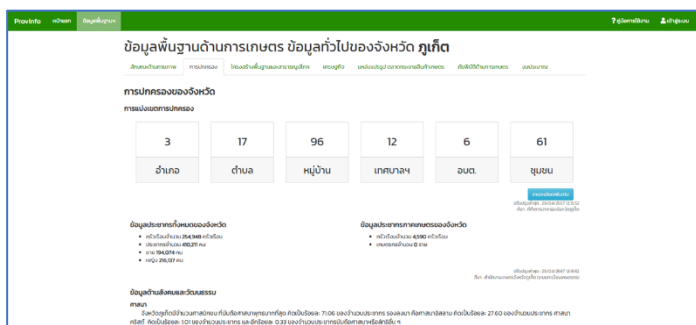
ProvInfo หน้าแรก ข้อมูลพื้นฐาน

? คู่มือการใช้งาน เข้าสู่ระบบ

ข้อมูลพื้นฐานด้านการเกษตร ข้อมูลทั่วไปของจังหวัด ภูเก็ต

สภาพแวดล้อมทางกายภาพ การปกครอง โครงสร้างพื้นฐานและสาธารณูปโภค เศรษฐกิจ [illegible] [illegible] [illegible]

การปกครองของจังหวัด

การแบ่งเขตการปกครอง

| 3 | 17 | 96 | 12 | 6 | 61 |
|---|---|---|---|---|---|
| อำเภอ | ตำบล | หมู่บ้าน | เทศบาลฯ | อบต. | ชุมชน |

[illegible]

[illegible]

ข้อมูลประชากรทั้งหมดของจังหวัด

• ครัวเรือนจำนวน 254,948 ครัวเรือน
• ประชากรจำนวน 410,211 คน
• ชาย 194,074 คน
• หญิง 216,137 คน

ข้อมูลประชากรภาคเกษตรของจังหวัด

• ครัวเรือนจำนวน 4,590 ครัวเรือน
• เกษตรกรจำนวน 0 ราย

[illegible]

ข้อมูลด้านสังคมและวัฒนธรรม

ศาสนา

จังหวัดภูเก็ตมีประชากรที่นับถือศาสนาพุทธมากที่สุด คิดเป็นร้อยละ 71.06 ของจำนวนประชากร รองลงมา คือศาสนาอิสลาม คิดเป็นร้อยละ 27.60 ของจำนวนประชากร ศาสนาคริสต์ คิดเป็นร้อยละ 1.01 ของจำนวนประชากร และอื่นๆร้อยละ 0.33 ของจำนวนประชากรนับถือศาสนาหรือลัทธิอื่นๆ